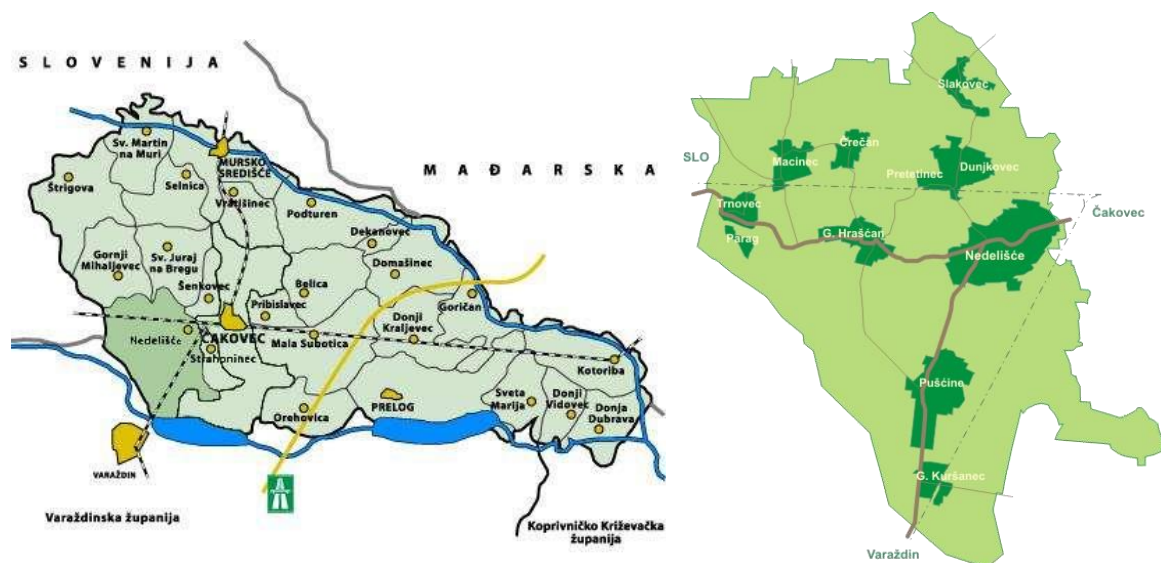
SLOVENIJA

MAĐARSKA

Sv. Martin na Muri

MURSKO SREDIŠĆE

Štrigova

Selnica

Vratišinec

Podturen

Dekanovec

Gornji Mihaljevec

Sv. Juraj na Bregu

Domašinec

Belica

Šenkovec

Pribislavec

Goričan

Nedelišće

ČAKOVEC

Donji Kraljevec

Mala Subotica

Strahoninec

Kotoriba

Sveta Marija

Donji Vidovec

PRELOG

Orehovica

Donja Dubrava

VARAŽDIN

Varaždinska županija

Koprivničko Križevačka županija

Šlakovec

SLO

Macinec

Črečan

Pretetinec

Dunjkovec

Trnovec

Čakovec

Parag

G. Hrašćan

Nedelišće

Pušćine

G. Kuršanec

Varaždin